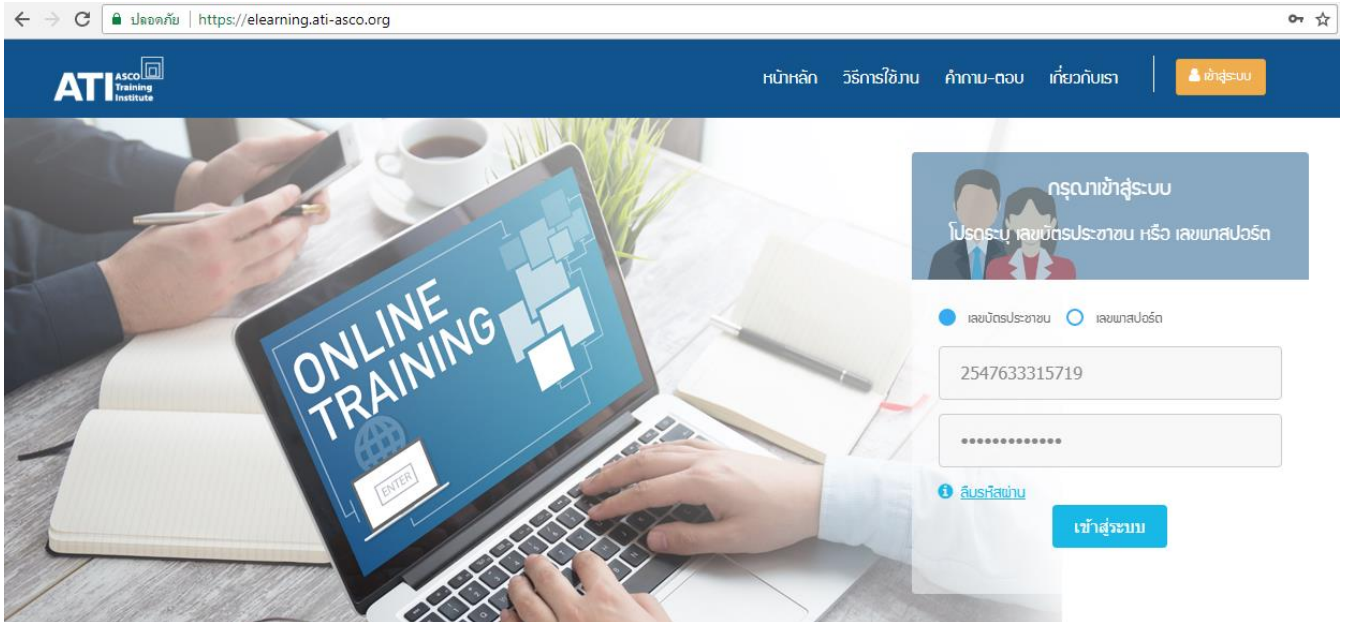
ปลอดภัย | https://elearning.ati-asco.org

ATI ASCO Training Institute

หน้าหลัก วิธีการใช้งาน คำถาม-ตอบ เกี่ยวกับเรา เข้าสู่ระบบ

กรุณาเข้าสู่ระบบ
โปรดระบุ เลขบัตรประชาชน หรือ เลขพาสปอร์ต

เลขบัตรประชาชน เลขพาสปอร์ต

2547633315719

•••••••••••••

ลืมรหัสผ่าน

เข้าสู่ระบบ

ONLINE TRAINING

ENTER